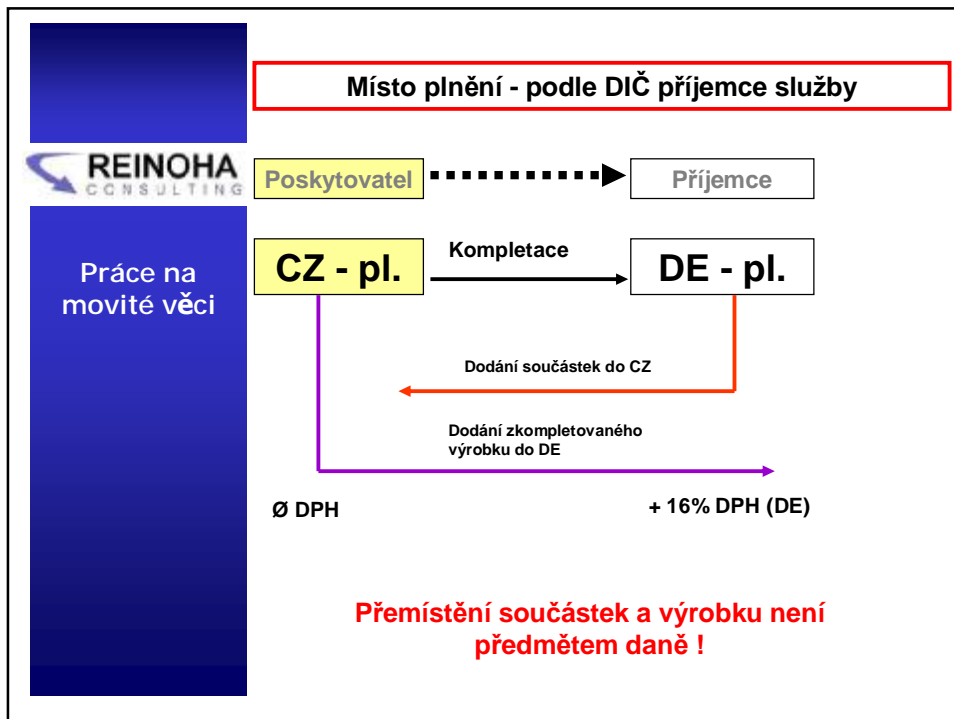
Místo plnění - podle DIČ příjemce služby

REINOHA CONSULTING

Poskytovatel

Příjemce

Práce na movité věci

CZ - pl.

Kompletace

DE - pl.

Dodání součástek do CZ

Dodání zkompletovaného výrobku do DE

Ø DPH

+ 16% DPH (DE)

Přemístění součástek a výrobku není předmětem daně !